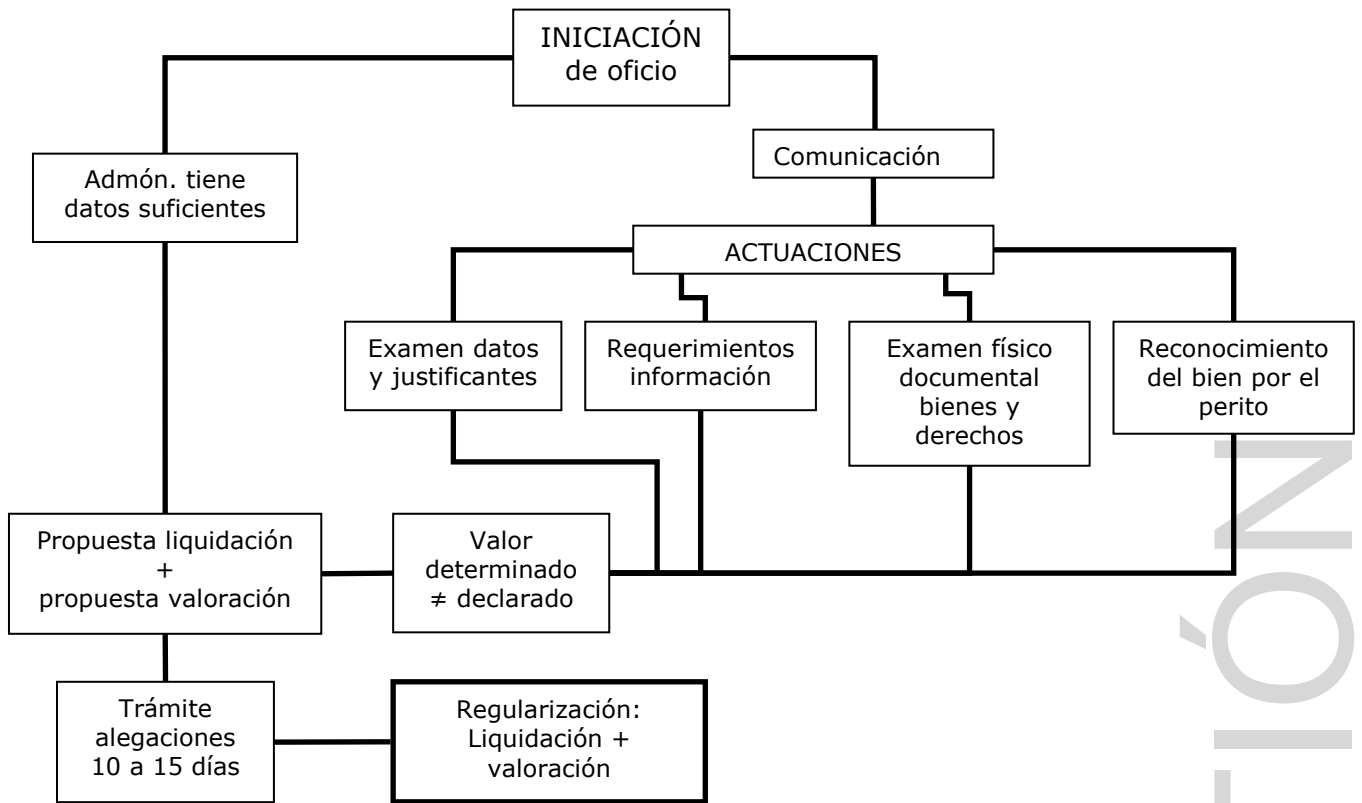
INICIACIÓN
de oficio

Admón. tiene datos suficientes

Comunicación

ACTUACIONES

Examen datos y justificantes

Requerimientos información

Examen físico documental bienes y derechos

Reconocimiento del bien por el perito

Propuesta liquidación + propuesta valoración

Valor determinado ≠ declarado

Trámite alegaciones 10 a 15 días

Regularización: Liquidación + valoración

IÓN